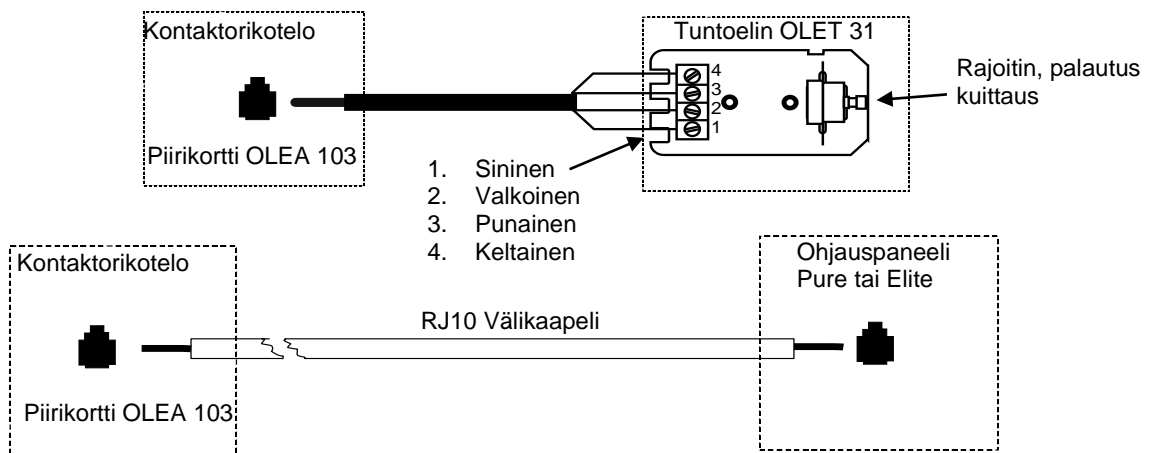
Kontaktorikotelo

Piirikortti OLEA 103

Tuntoelin OLET 31

4
3
2
1

Rajoitin, palautus kuittaus

1. Sininen
2. Valkoinen
3. Punainen
4. Keltainen

Kontaktorikotelo

Piirikortti OLEA 103

RJ10 Välikaapeli

Ohjauspaneeli
Pure tai Elite